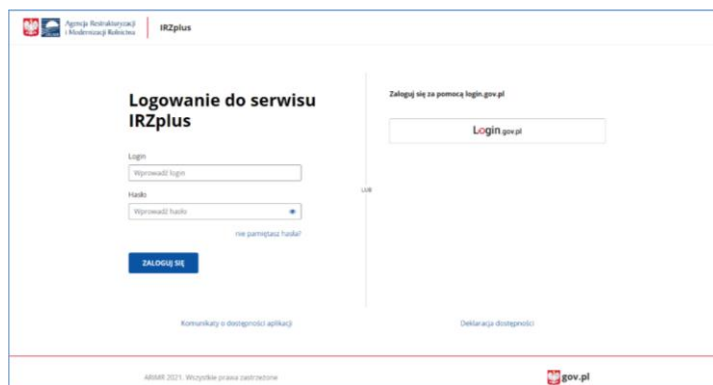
Agencja Restrukturyzacji i Modernizacji Rolnictwa | IRZplus

Logowanie do serwisu IRZplus

Login
Wprowadź login

Hasło
Wprowadź hasło

nie pamiętasz hasła?

ZALOGUJ SIĘ

LUB

Zaloguj się za pomocą login.gov.pl

Login.gov.pl

Komunikaty o dostępności aplikacji

Deklaracja dostępności

ARiMR 2021. Wszystkie prawa zastrzeżone

gov.pl